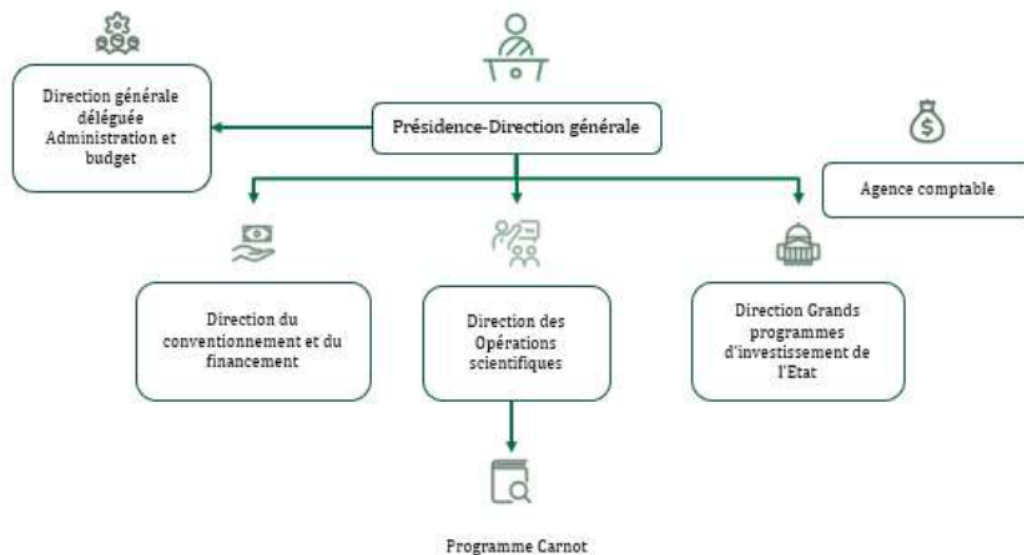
Direction générale déléguée Administration et budget

Présidence-Direction générale

Agence comptable

Direction du conventionnement et du financement

Direction des Opérations scientifiques

Direction Grands programmes d'investissement de l'Etat

Programme Carnot